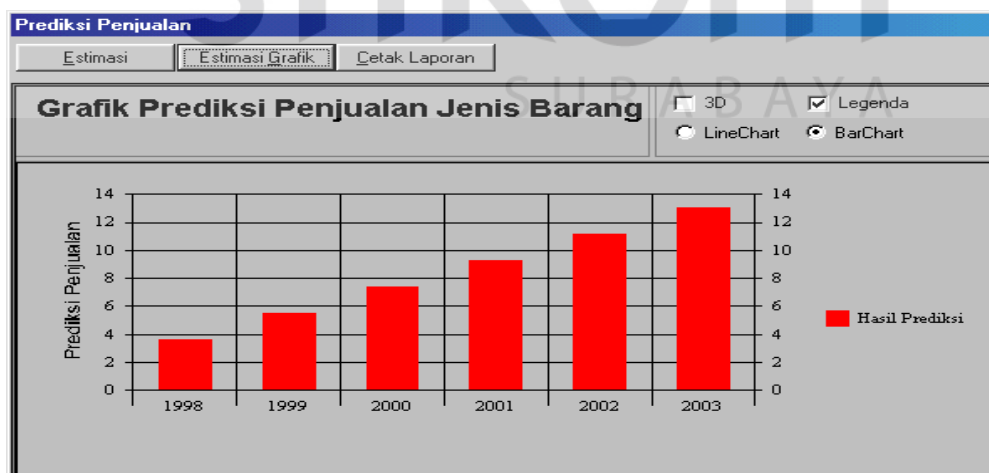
Prediksi Penjualan

Estimasi | Estimasi Grafik | Cetak Laporan

Grafik Prediksi Penjualan Jenis Barang

3D
Legenda
LineChart
BarChart

SURABAYA

Prediksi Penjualan

14
12
10
8
6
4
2
0

1998 1999 2000 2001 2002 2003

14
12
10
8
6
4
2
0

Hasil Prediksi